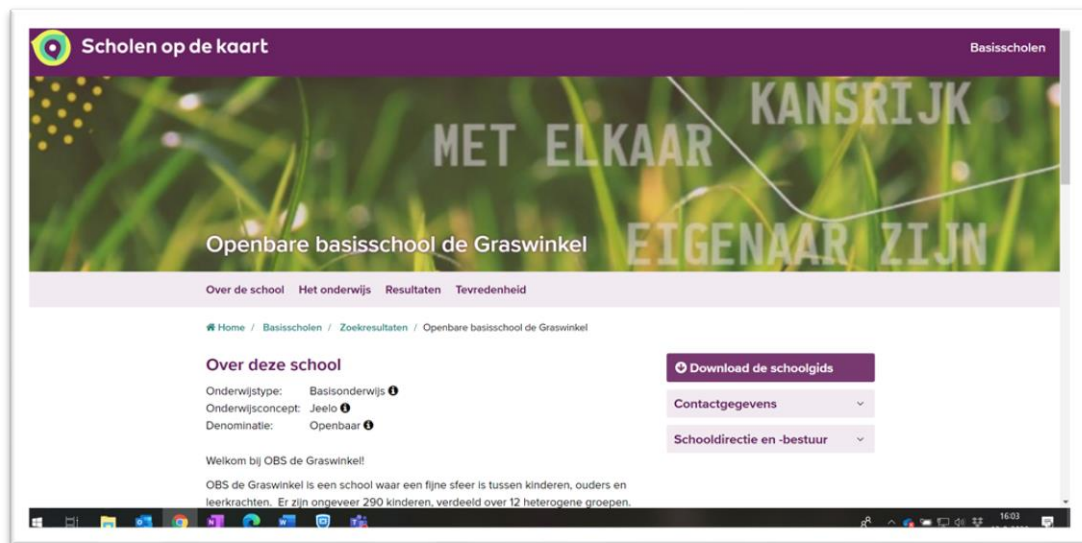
Scholen op de kaart

Basisscholen

MET ELKAAR

KANSRIJK

EIGENAAR ZIJN

Openbare basisschool de Graswinkel

Over de school Het onderwijs Resultaten Tevredenheid

Home / Basisscholen / Zoekresultaten / Openbare basisschool de Graswinkel

Over deze school

Onderwijstype: Basisonderwijs
Onderwijsconcept: Jeelo
Denominatie: Openbaar

Welkom bij OBS de Graswinkel!

OBS de Graswinkel is een school waar een fijne sfeer is tussen kinderen, ouders en leerkrachten. Er zijn ongeveer 290 kinderen, verdeeld over 12 heterogene groepen.

Download de schoolgids

Contactgegevens

Schooldirectie en -bestuur

16:03
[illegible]